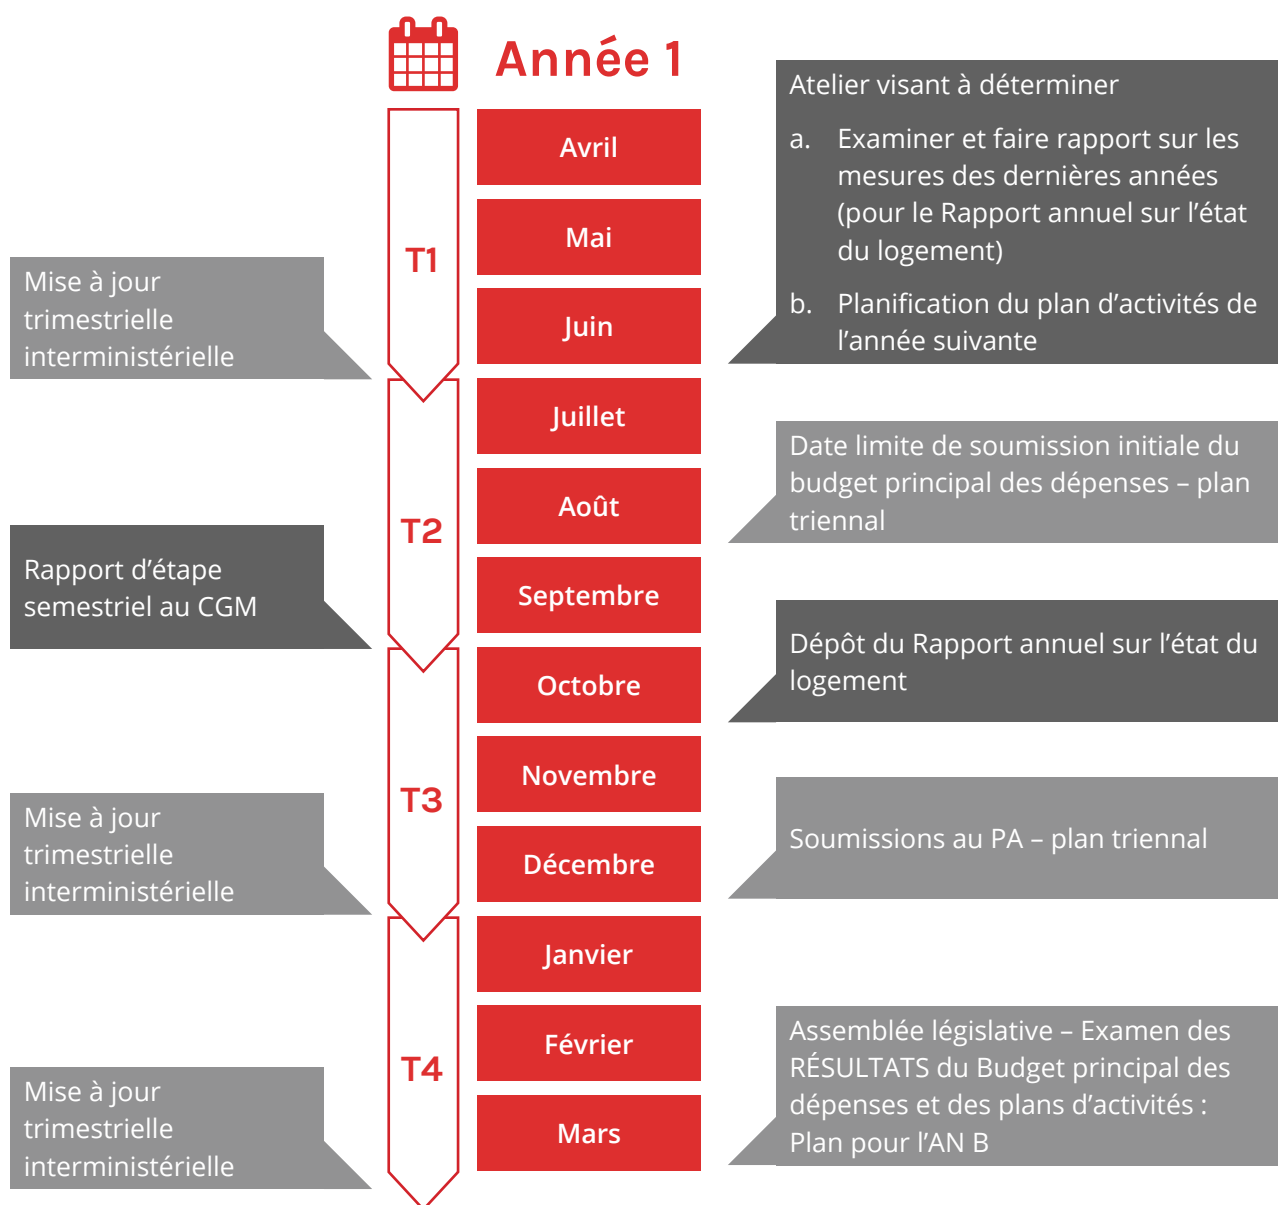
Année 1

Atelier visant à déterminer

a. Examiner et faire rapport sur les mesures des dernières années (pour le Rapport annuel sur l’état du logement)

b. Planification du plan d’activités de l’année suivante

T1

Avril

Mai

Juin

Mise à jour trimestrielle interministérielle

T2

Juillet

Août

Septembre

Date limite de soumission initiale du budget principal des dépenses – plan triennal

Rapport d’étape semestriel au CGM

Dépôt du Rapport annuel sur l’état du logement

T3

Octobre

Novembre

Décembre

Mise à jour trimestrielle interministérielle

Soumissions au PA – plan triennal

T4

Janvier

Février

Mars

Assemblée législative – Examen des RÉSULTATS du Budget principal des dépenses et des plans d’activités : Plan pour l’AN B

Mise à jour trimestrielle interministérielle